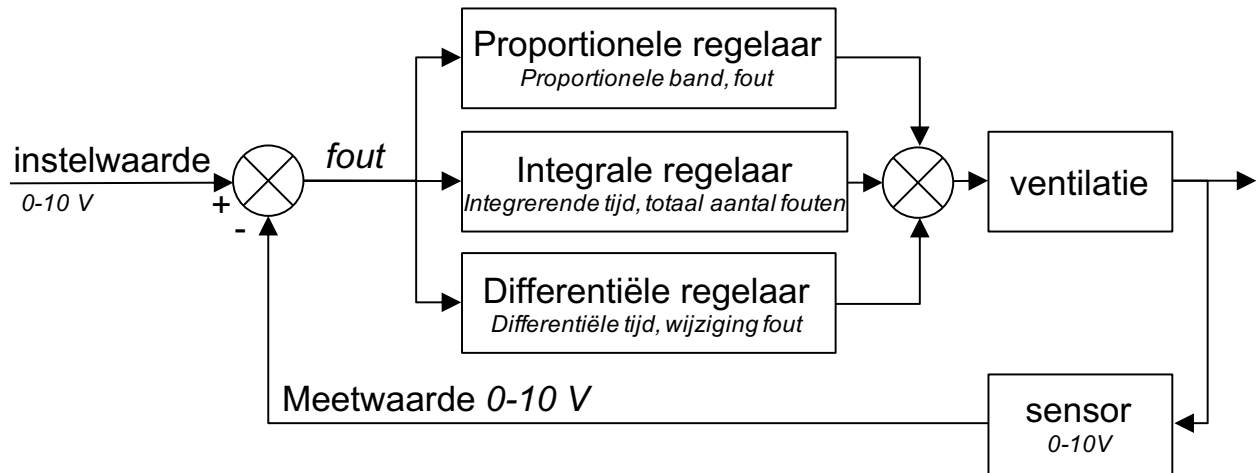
instelwaarde
0-10 V
+
-
fout

Proportionele regelaar
Proportionele band, fout

Integrale regelaar
Integrerende tijd, totaal aantal fouten

Differentiële regelaar
Differentiële tijd, wijziging fout

ventilatie

Meetwaarde 0-10 V

sensor
0-10V